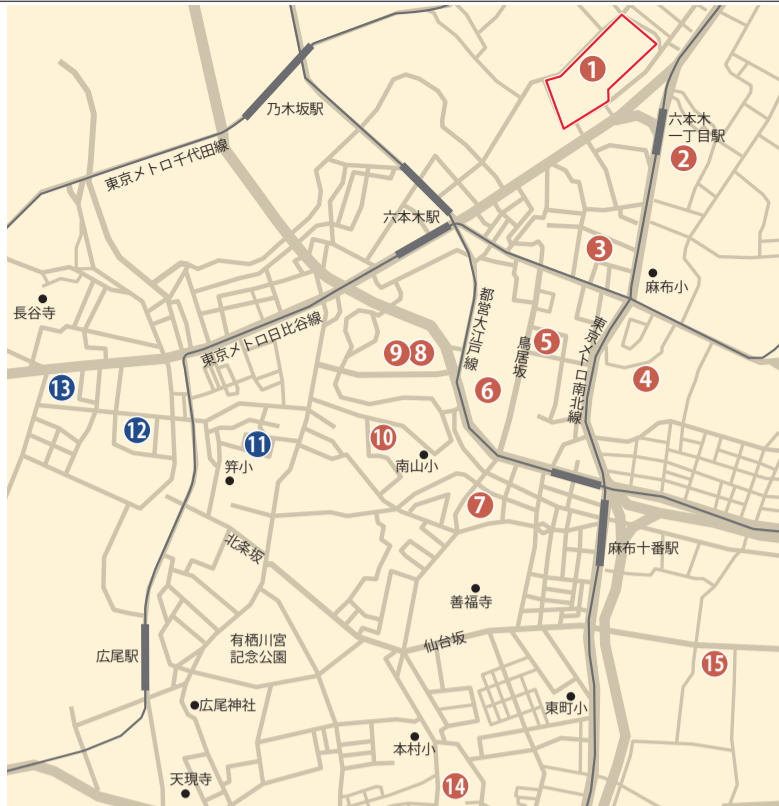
1
乃木坂駅
六本木一丁目駅
2
東京メトロ千代田線
六本木駅
3
麻布小
長谷寺
都営大江戸線
鳥居坂
5
東京メトロ南北線
東京メトロ日比谷線
9 8
4
13
6
12
11
10
南山小
笄小
7
北条坂
麻布十番駅
善福寺
有栖川宮記念公園
仙台坂
広尾駅
15
広尾神社
東町小
本村小
天現寺
14